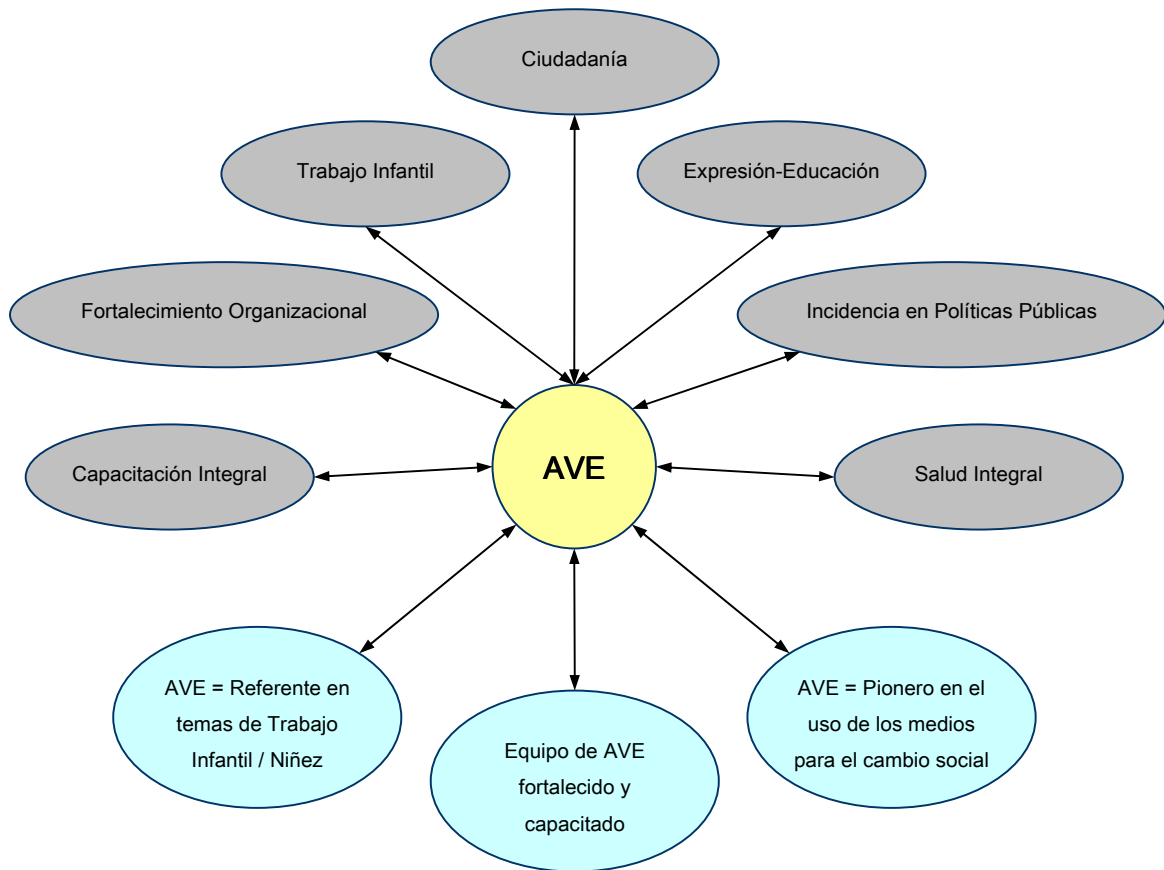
Ciudadanía

Trabajo Infantil

Expresión-Educación

Fortalecimiento Organizacional

Incidencia en Políticas Públicas

Capacitación Integral

AVE

Salud Integral

AVE = Referente en temas de Trabajo Infantil / Niñez

Equipo de AVE fortalecido y capacitado

AVE = Pionero en el uso de los medios para el cambio social